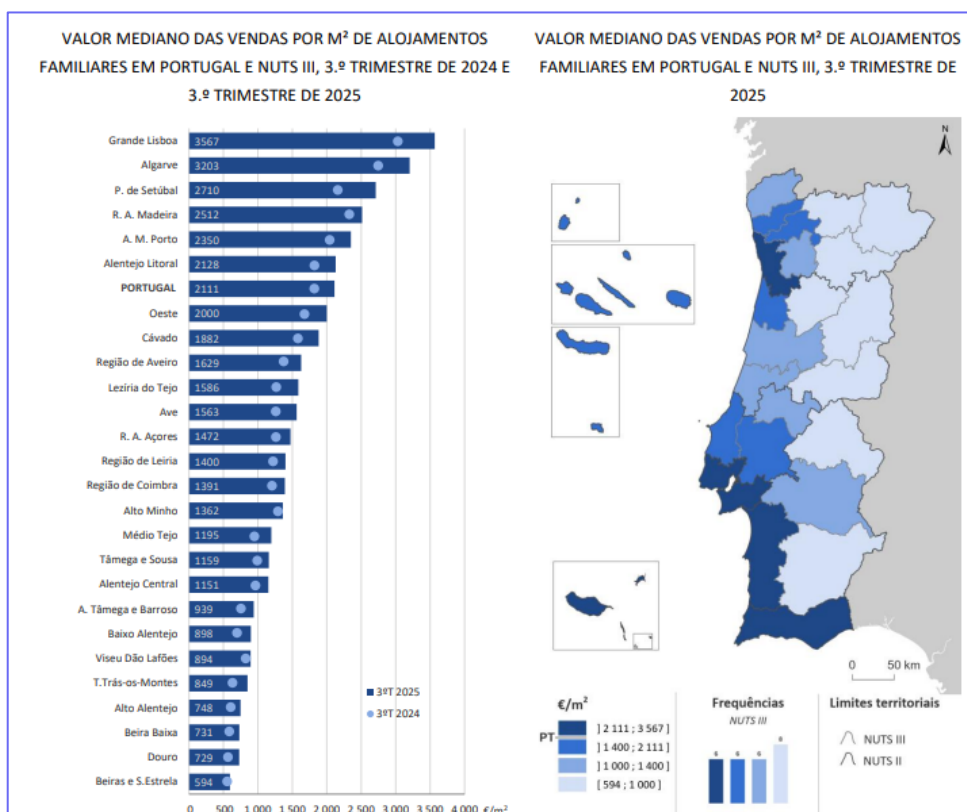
VALOR MEDIANO DAS VENDAS POR M² DE ALOJAMENTOS FAMILIARES EM PORTUGAL E NUTS III, 3.º TRIMESTRE DE 2024 E 3.º TRIMESTRE DE 2025

| Região | Valor |
|---|---|
| Grande Lisboa | 3567 |
| Algarve | 3203 |
| P. de Setúbal | 2710 |
| R. A. Madeira | 2512 |
| A. M. Porto | 2350 |
| Alentejo Litoral | 2128 |
| PORTUGAL | 2111 |
| Oeste | 2000 |
| Cávado | 1882 |
| Região de Aveiro | 1629 |
| Lezíria do Tejo | 1586 |
| Ave | 1563 |
| R. A. Açores | 1472 |
| Região de Leiria | 1400 |
| Região de Coimbra | 1391 |
| Alto Minho | 1362 |
| Médio Tejo | 1195 |
| Tâmega e Sousa | 1159 |
| Alentejo Central | 1151 |
| A. Tâmega e Barroso | 939 |
| Baixo Alentejo | 898 |
| Viseu Dão Lafões | 894 |
| T.Trás-os-Montes | 849 |
| Alto Alentejo | 748 |
| Beira Baixa | 731 |
| Douro | 729 |
| Beiras e S.Estrela | 594 |

3ºT 2025
3ºT 2024

0 500 1 000 1 500 2 000 2 500 3 000 3 500 4 000 €/m²

VALOR MEDIANO DAS VENDAS POR M² DE ALOJAMENTOS FAMILIARES EM PORTUGAL E NUTS III, 3.º TRIMESTRE DE 2025

N

0 50 km

€/m²
PT
] 2 111 ; 3 567 ]
] 1 400 ; 2 111 ]
] 1 000 ; 1 400 ]
[ 594 ; 1 000 ]

Frequências
NUTS III
6 6 6 8

Limites territoriais
NUTS III
NUTS II